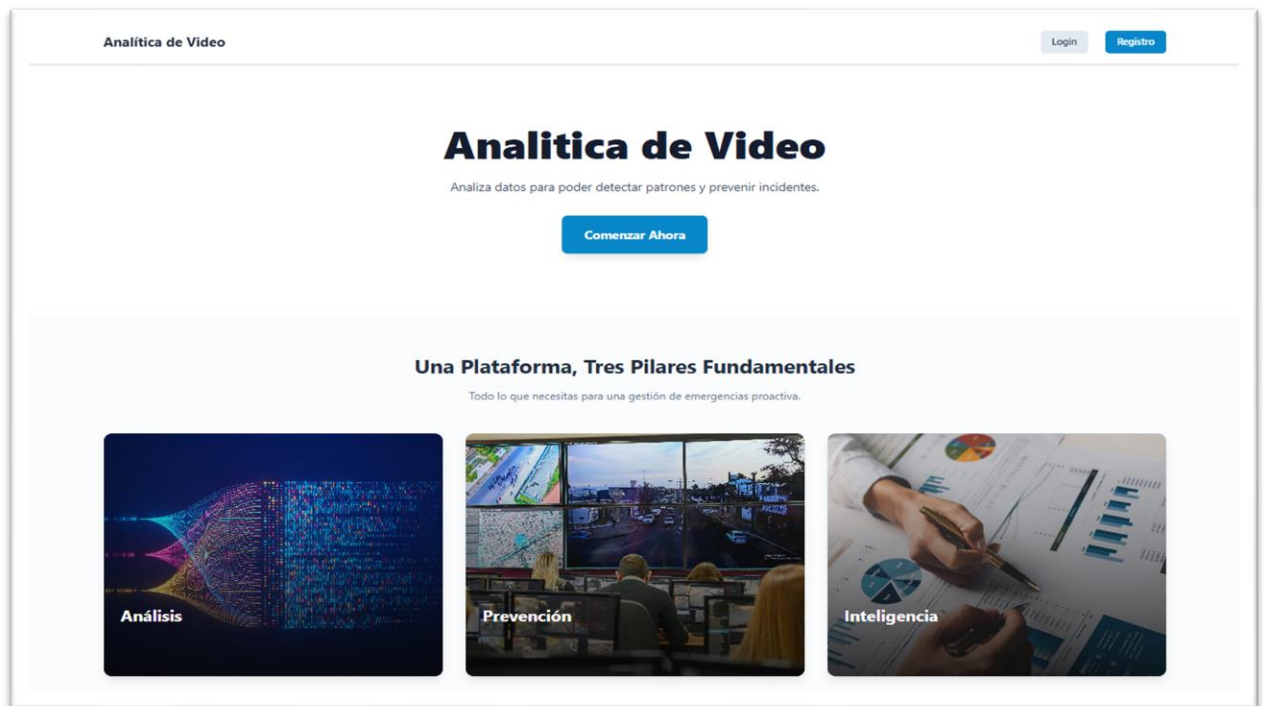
Analítica de Video

Login

Registro

Analitica de Video

Analiza datos para poder detectar patrones y prevenir incidentes.

Comenzar Ahora

Una Plataforma, Tres Pilares Fundamentales

Todo lo que necesitas para una gestión de emergencias proactiva.

Análisis

Prevención

Inteligencia